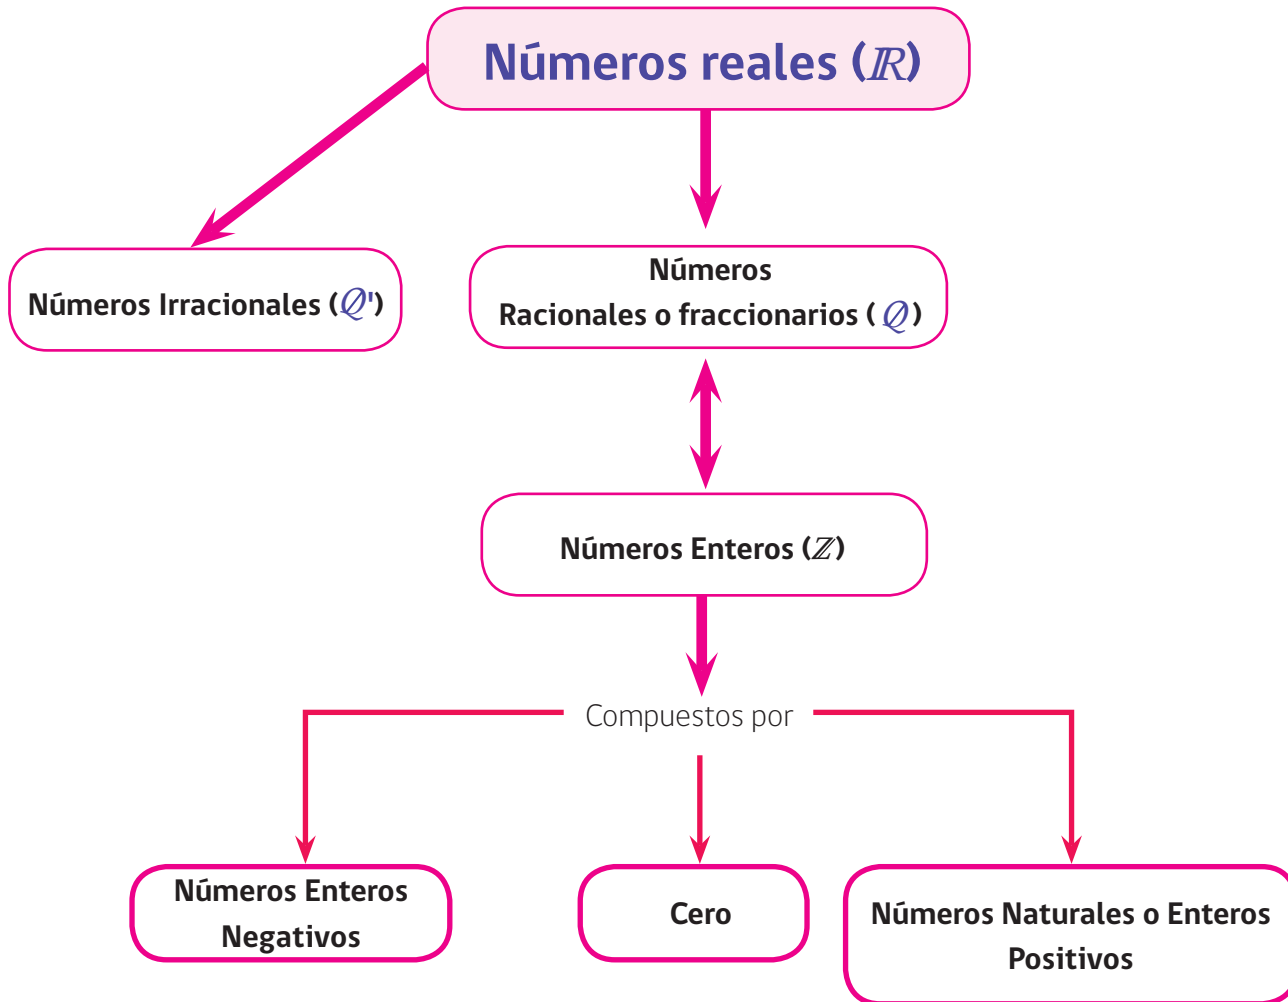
Números reales ($\mathbb{R}$)

Números Irracionales ($\mathbb{Q}'$)

Números Racionales o fraccionarios ( $\mathbb{Q}$ )

Números Enteros ($\mathbb{Z}$)

Compuestos por

Números Enteros Negativos

Cero

Números Naturales o Enteros Positivos